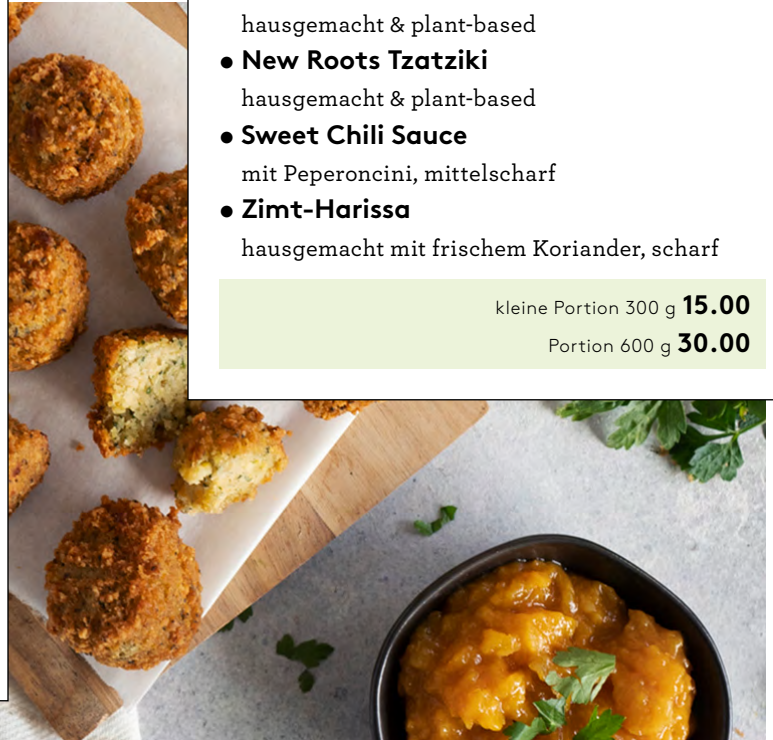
hausgemacht & plant-based

• **New Roots Tzatziki**
hausgemacht & plant-based

• **Sweet Chili Sauce**
mit Peperoncini, mittelscharf

• **Zimt-Harissa**
hausgemacht mit frischem Koriander, scharf

kleine Portion 300 g **15.00**
Portion 600 g **30.00**